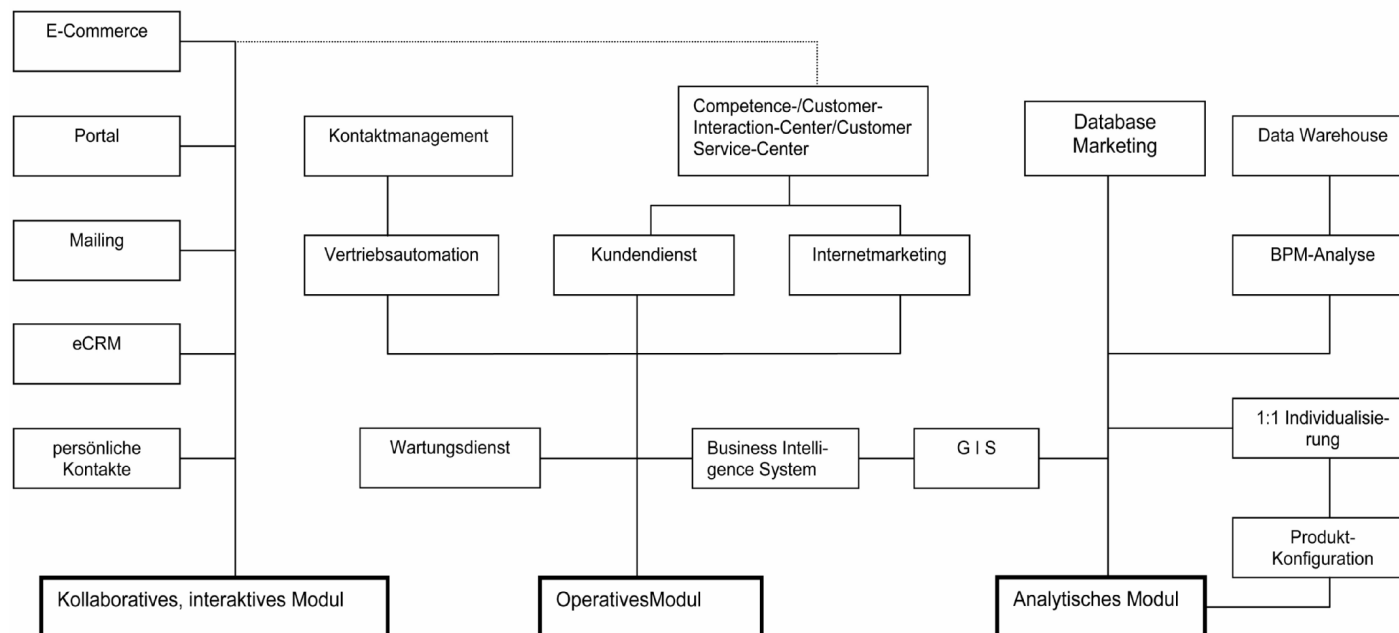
E-Commerce

Portal

Mailing

eCRM

persönliche Kontakte

Kontaktmanagement

Vertriebsautomation

Competence-/Customer-Interaction-Center/Customer Service-Center

Kundendienst

Internetmarketing

Database Marketing

Data Warehouse

BPM-Analyse

Wartungsdienst

Business Intelligence System

G I S

1:1 Individualisierung

Produkt-Konfiguration

Kollaboratives, interaktives Modul

OperativesModul

Analytisches Modul